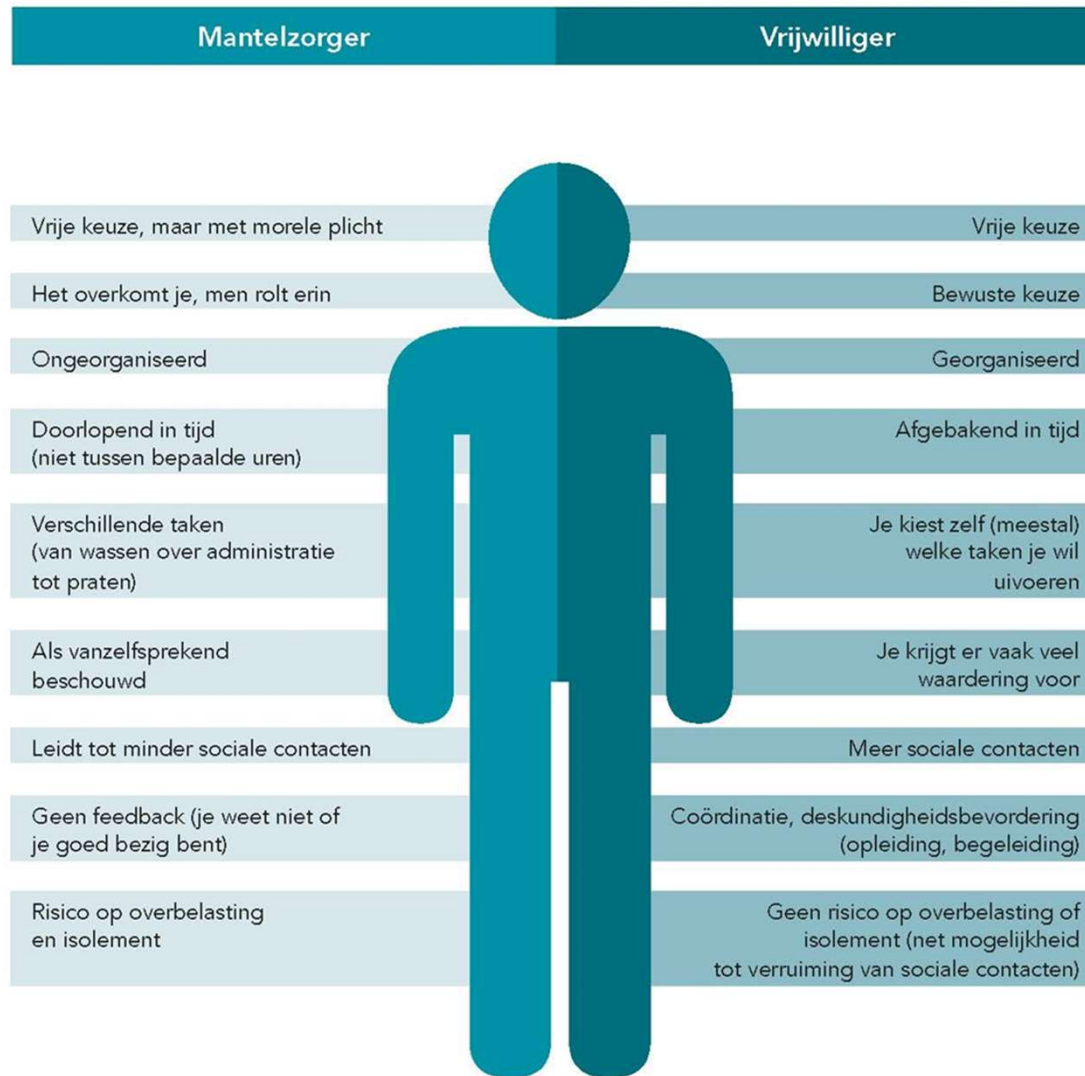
| Mantelzorger | Vrijwilliger |
|---|---|
| Vrije keuze, maar met morele plicht | Vrije keuze |
| Het overkomt je, men rolt erin | Bewuste keuze |
| Ongeorganiseerd | Georganiseerd |
| Doorlopend in tijd (niet tussen bepaalde uren) | Afgebakend in tijd |
| Verschillende taken (van wassen over administratie tot praten) | Je kiest zelf (meestal) welke taken je wil uivoeren |
| Als vanzelfsprekend beschouwd | Je krijgt er vaak veel waardering voor |
| Leidt tot minder sociale contacten | Meer sociale contacten |
| Geen feedback (je weet niet of je goed bezig bent) | Coördinatie, deskundigheidsbevordering (opleiding, begeleiding) |
| Risico op overbelasting en isolement | Geen risico op overbelasting of isolement (net mogelijkheid tot verruiming van sociale contacten) |